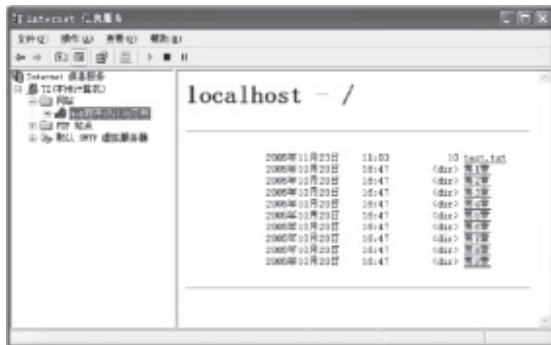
Internet 信息服务

文件(F) 操作(A) 查看(V) 帮助(H)

Internet 信息服务
TI (本地计算机)
网站
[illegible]
FTP 站点
默认 SMTP 虚拟服务器

localhost - /

| 2005年11月23日 | 11:03 | 10 | test.txt |
|---|---|---|---|
| 2005年10月20日 | 16:47 | <dir> | 第1章 |
| 2005年10月20日 | 16:47 | <dir> | 第2章 |
| 2005年10月20日 | 16:47 | <dir> | 第3章 |
| 2005年10月20日 | 16:47 | <dir> | 第4章 |
| 2005年10月20日 | 16:47 | <dir> | 第5章 |
| 2005年10月20日 | 16:47 | <dir> | 第6章 |
| 2005年10月20日 | 16:47 | <dir> | 第7章 |
| 2005年10月20日 | 16:47 | <dir> | 第8章 |
| 2005年10月20日 | 16:47 | <dir> | 第9章 |